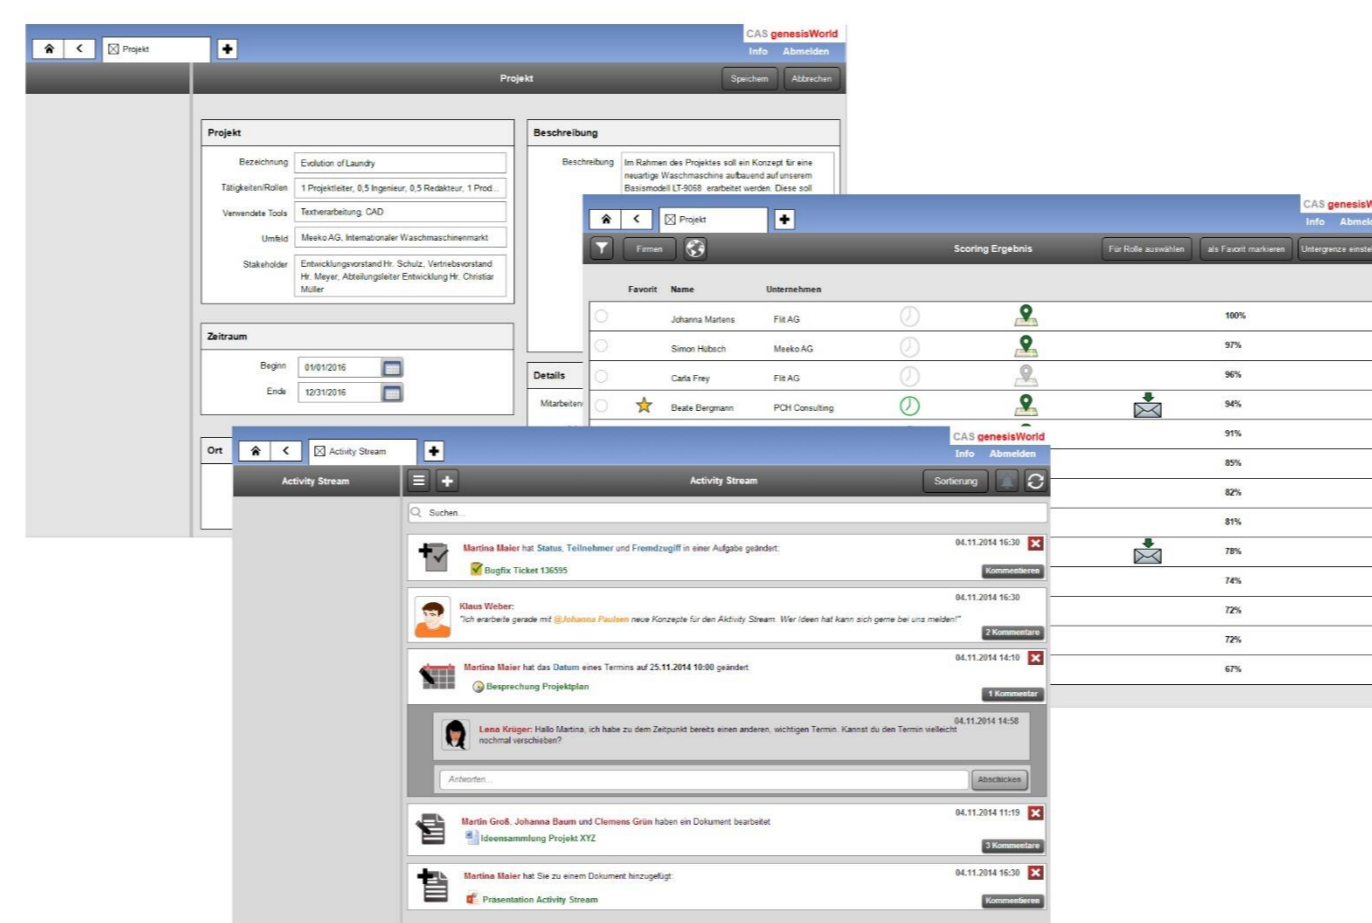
Projekt
CAS genesisWorld
Info Abmelden
Projekt
Speichern Abbrechen

Projekt
Bezeichnung: Evolution of Laundry
Tätigkeiten/Rollen: 1 Projektleiter, 0,5 Ingenieur, 0,5 Redakteur, 1 Prod...
Verwendete Tools: Textverarbeitung, CAD
Umfeld: Meeko AG, Internationaler Waschmaschinenmarkt
Stakeholder: Entwicklungsvorstand Hr. Schulz, Vertriebsvorstand Hr. Meyer, Abteilungsleiter Entwicklung Hr. Christian Müller

Beschreibung
Beschreibung: Im Rahmen des Projektes soll ein Konzept für eine neuartige Waschmaschine aufbauend auf unserem Basismodell LT-9068 erarbeitet werden. Diese soll

Zeitraum
Beginn: 01/01/2016
Ende: 12/31/2016

Details
Mitarbeiter

Ort

Projekt
CAS genesisW
Info Abmel
Firmen
Scoring Ergebnis
Für Rolle auswählen
als Favorit markieren
Untergrenze einste

| Favorit | Name | Unternehmen | |
|---|---|---|---|
| | Johanna Martens | Fit AG | 100% |
| | Simon Hübsch | Meeko AG | 97% |
| | Carla Frey | Fit AG | 96% |
| | Beate Bergmann | PCH Consulting | 94% |
| | | | 91% |
| | | | 85% |
| | | | 82% |
| | | | 81% |
| | | | 78% |
| | | | 74% |
| | | | 72% |
| | | | 72% |
| | | | 67% |

Activity Stream
CAS genesisWorld
Info Abmelden
Activity Stream
Activity Stream
Sortierung
Suchen...

Martina Maier hat Status, Teilnehmer und Fremdzugriff in einer Aufgabe geändert:
04.11.2014 16:30
Bugfix Ticket 136595
Kommentieren

Klaus Weber:
04.11.2014 16:30
"Ich erarbeite gerade mit @Johanna Paulsen neue Konzepte für den Activity Stream. Wer Ideen hat kann sich gerne bei uns melden!"
2 Kommentare

Martina Maier hat das Datum eines Termins auf 25.11.2014 10:00 geändert
04.11.2014 14:10
Besprechung Projektplan
1 Kommentar

Lena Krüger: Hallo Martina, ich habe zu dem Zeitpunkt bereits einen anderen, wichtigen Termin. Kannst du den Termin vielleicht nochmal verschieben?
04.11.2014 14:58
Antworten...
Abschicken

Martin Groß, Johanna Baum und Clemens Grün haben ein Dokument bearbeitet
04.11.2014 11:19
Ideensammlung Projekt XYZ
3 Kommentare

Martina Maier hat Sie zu einem Dokument hinzugefügt:
04.11.2014 16:30
Präsentation Activity Stream
Kommentieren